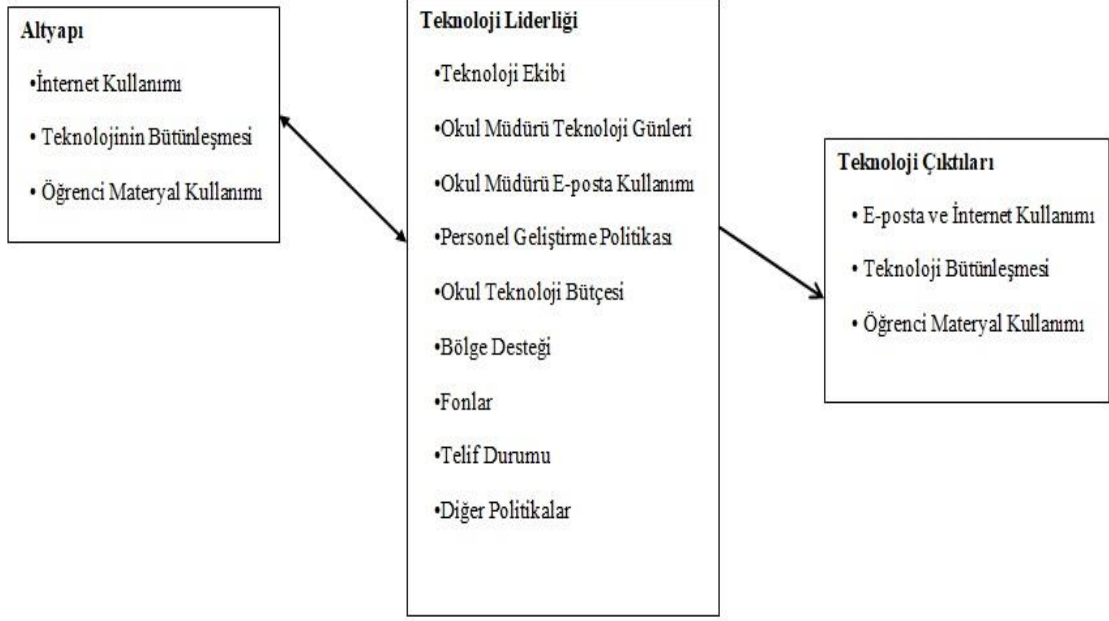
Altyapı

•İnternet Kullanımı

• Teknolojinin Bütünleşmesi

• Öğrenci Materyal Kullanımı

Teknoloji Liderliği

•Teknoloji Ekibi

•Okul Müdürü Teknoloji Günleri

•Okul Müdürü E-posta Kullanımı

•Personel Geliştirme Politikası

•Okul Teknoloji Bütçesi

•Bölge Desteği

•Fonlar

•Telif Durumu

•Diğer Politikalar

Teknoloji Çıktıları

• E-posta ve İnternet Kullanımı

• Teknoloji Bütünleşmesi

• Öğrenci Materyal Kullanımı